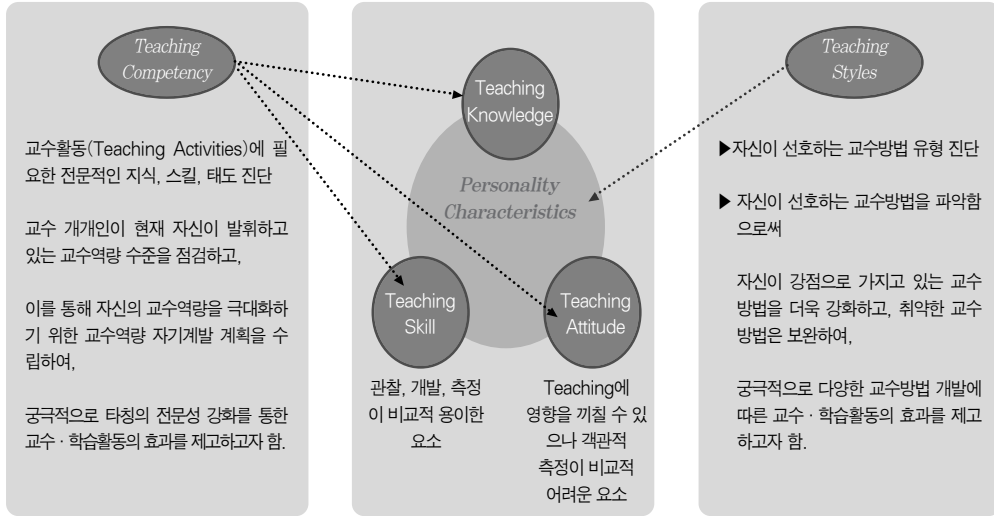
Teaching Competency

교수활동(Teaching Activities)에 필요한 전문적인 지식, 스킬, 태도 진단

교수 개개인이 현재 자신이 발휘하고 있는 교수역량 수준을 점검하고,

이를 통해 자신의 교수역량을 극대화하기 위한 교수역량 자기계발 계획을 수립하여,

궁극적으로 타칭의 전문성 강화를 통한 교수 · 학습활동의 효과를 제고하고자 함.

Teaching Knowledge

Personality Characteristics

Teaching Skill

Teaching Attitude

관찰, 개발, 측정이 비교적 용이한 요소

Teaching에 영향을 끼칠 수 있으나 객관적 측정이 비교적 어려운 요소

Teaching Styles

▶자신이 선호하는 교수방법 유형 진단

▶ 자신이 선호하는 교수방법을 파악함으로써

자신이 강점으로 가지고 있는 교수방법을 더욱 강화하고, 취약한 교수방법은 보완하여,

궁극적으로 다양한 교수방법 개발에 따른 교수 · 학습활동의 효과를 제고하고자 함.